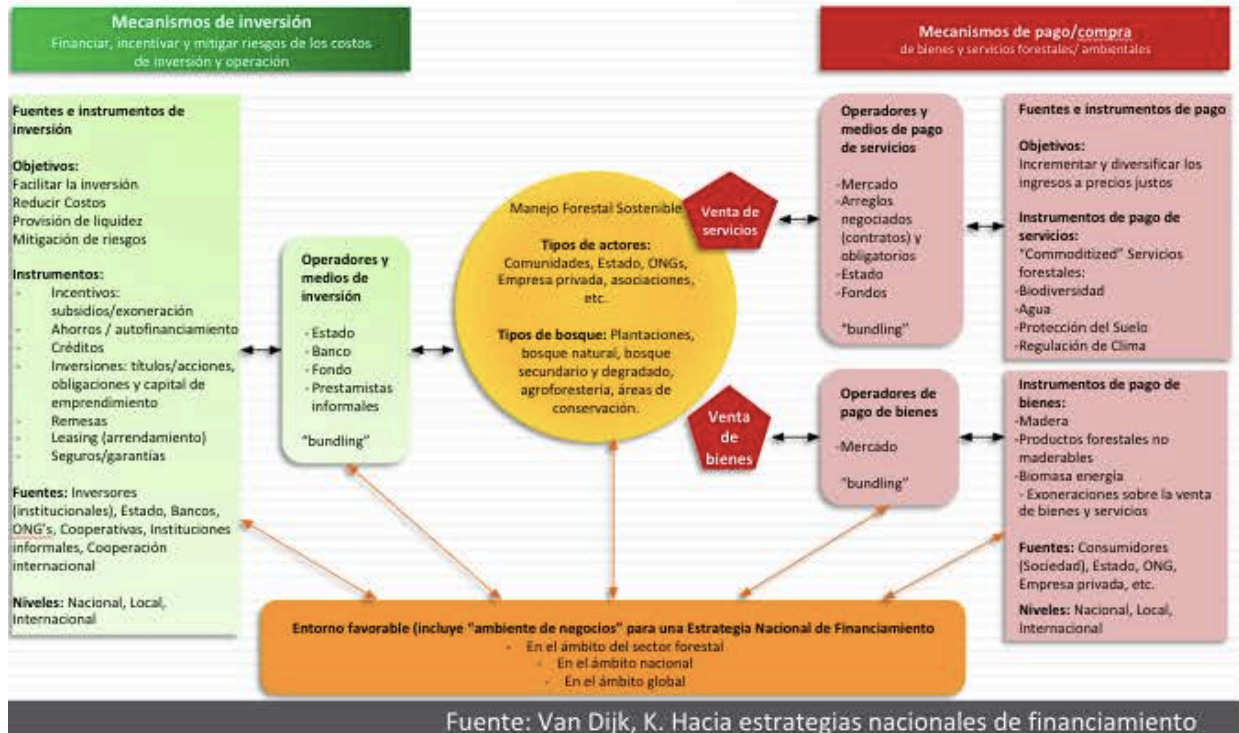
Mecanismos de inversión
Financiar, incentivar y mitigar riesgos de los costos de inversión y operación

Mecanismos de pago/compra
de bienes y servicios forestales/ ambientales

Fuentes e instrumentos de inversión

Objetivos:
Facilitar la inversión
Reducir Costos
Provisión de liquidez
Mitigación de riesgos

Instrumentos:
- Incentivos: subsidios/exoneración
- Ahorros / autofinanciamiento
- Créditos
- Inversiones: títulos/acciones, obligaciones y capital de emprendimiento
- Remesas
- Leasing (arrendamiento)
- Seguros/garantías

Fuentes: Inversores (institucionales), Estado, Bancos, ONG's, Cooperativas, Instituciones informales, Cooperación internacional

Niveles: Nacional, Local, Internacional

Operadores y medios de inversión

- Estado
- Banco
- Fondo
- Prestamistas informales

"bundling"

Manejo Forestal Sostenible

Tipos de actores: Comunidades, Estado, ONGs, Empresa privada, asociaciones, etc.

Tipos de bosque: Plantaciones, bosque natural, bosque secundario y degradado, agroforestería, áreas de conservación.

Venta de servicios

Venta de bienes

Operadores y medios de pago de servicios

-Mercado
-Arreglos negociados (contratos) y obligatorios
-Estado
-Fondos

"bundling"

Operadores de pago de bienes

-Mercado

"bundling"

Fuentes e instrumentos de pago

Objetivos:
Incrementar y diversificar los ingresos a precios justos

Instrumentos de pago de servicios:
"Commoditized" Servicios forestales:
-Biodiversidad
-Agua
-Protección del Suelo
-Regulación de Clima

Instrumentos de pago de bienes:
-Madera
-Productos forestales no maderables
-Biomasa energía
- Exoneraciones sobre la venta de bienes y servicios

Fuentes: Consumidores (Sociedad), Estado, ONG, Empresa privada, etc.

Niveles: Nacional, Local, Internacional

Entorno favorable (incluye "ambiente de negocios" para una Estrategia Nacional de Financiamiento
- En el ámbito del sector forestal
- En el ámbito nacional
- En el ámbito global

Fuente: Van Dijk, K. Hacia estrategias nacionales de financiamiento